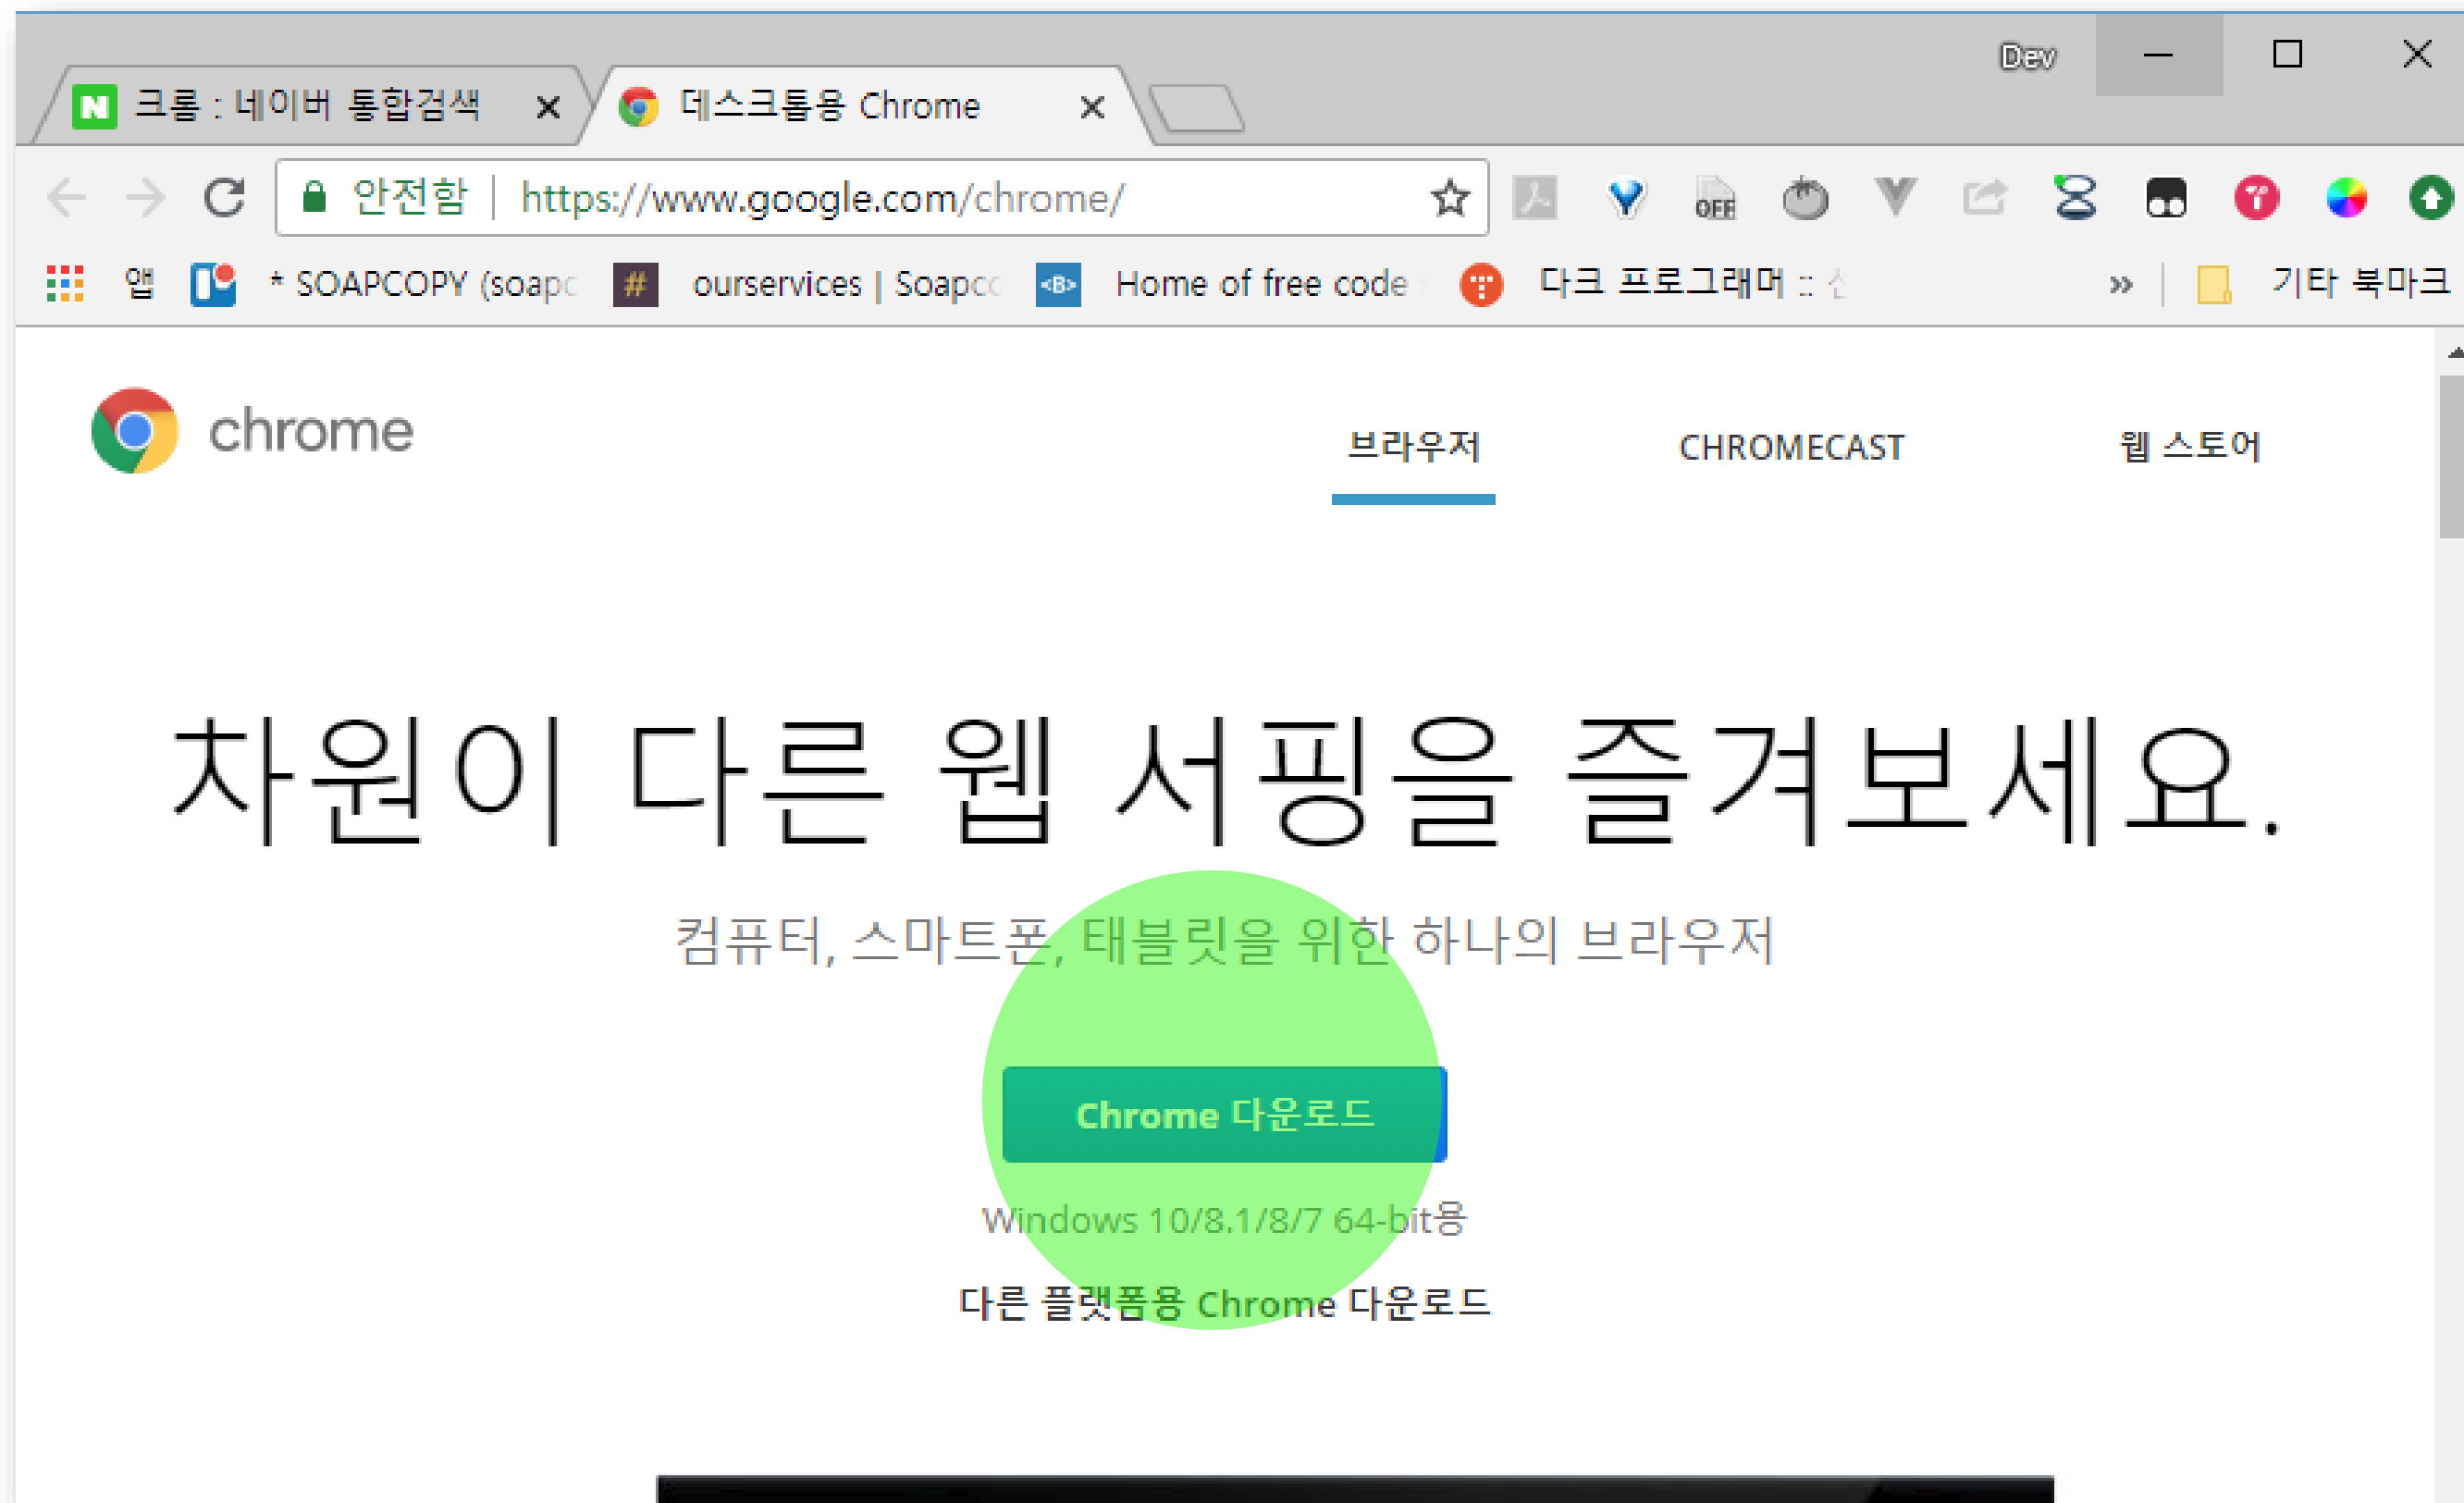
크롬 : 네이버 통합검색 ×
데스크톱용 Chrome ×
Dev

안전함 | https://www.google.com/chrome/

OFF

앱 * SOAPCOPY (soapc # ourservices | Soapcc Home of free code 다크 프로그래머 :: 소 » 기타 북마크

chrome
브라우저 CHROMECAST 웹 스토어

차원이 다른 웹 서핑을 즐겨보세요.

컴퓨터, 스마트폰, 태블릿을 위한 하나의 브라우저

Chrome 다운로드

Windows 10/8.1/8/7 64-bit용

다른 플랫폼용 Chrome 다운로드